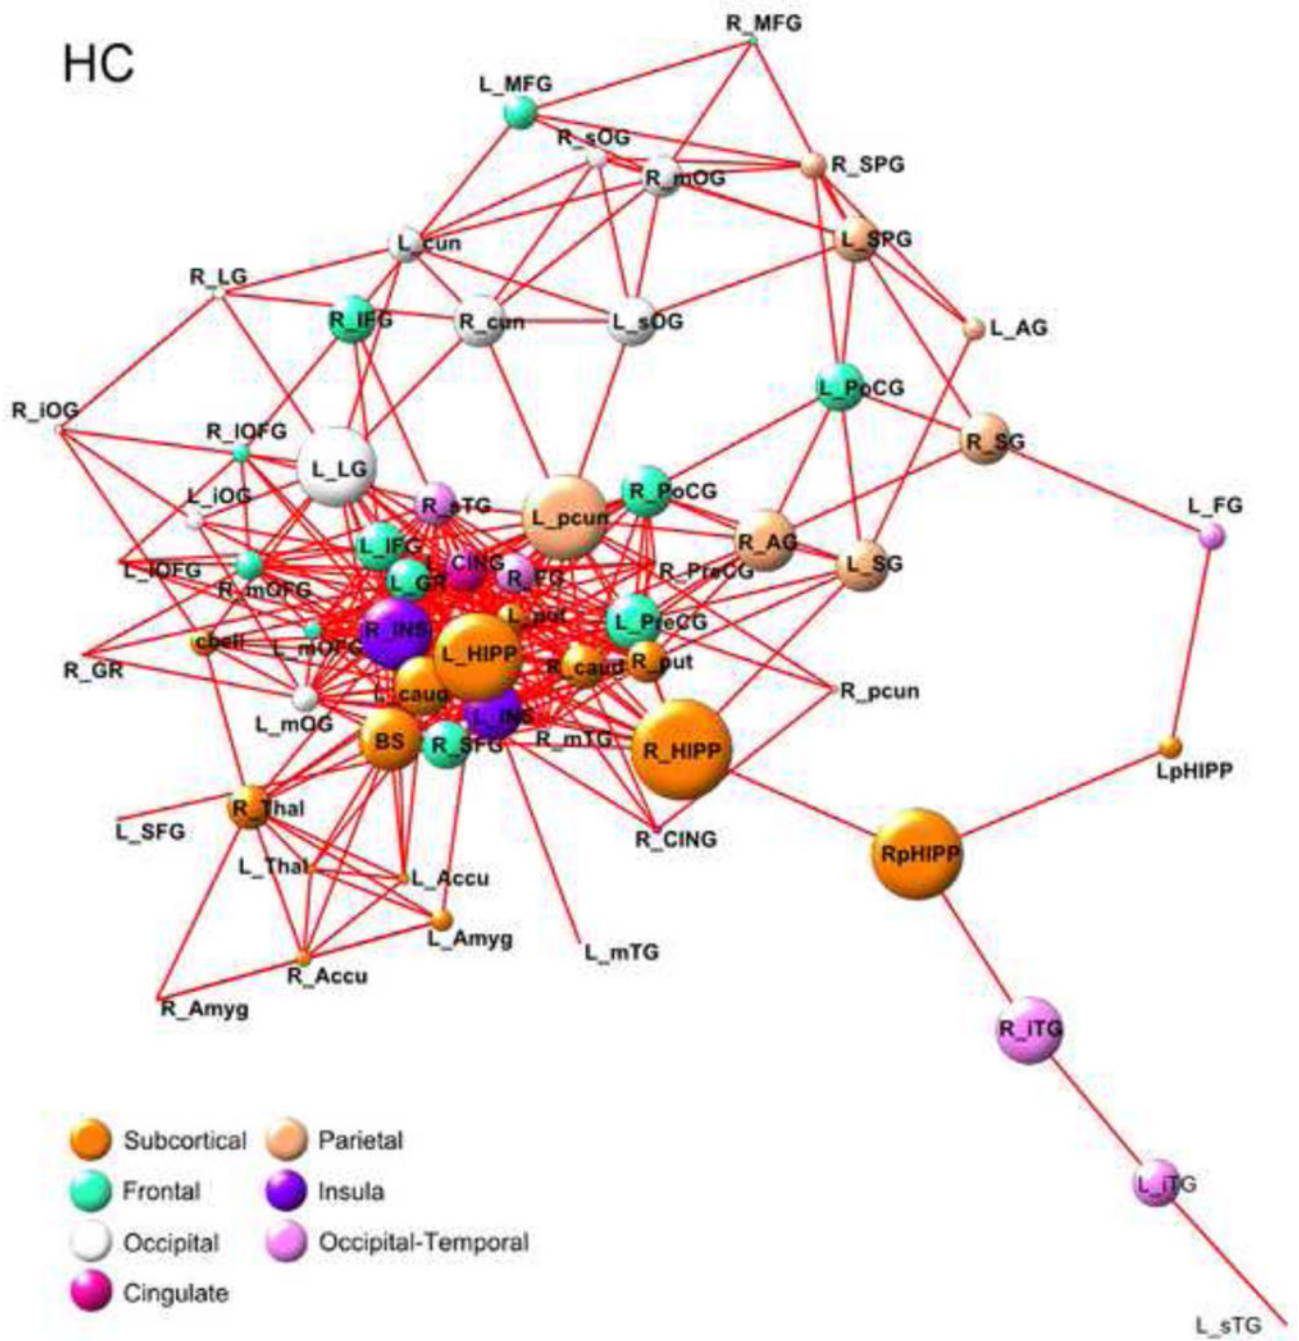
HC

R_MFG
L_MFG
R_sOG
R_mOG
R_SPG
L_cun
L_SPG
R_LG
R_IFG
R_cun
L_sOG
L_AG
R_iOG
L_PoCG
R_lOFG
R_SG
L_LG
L_iOG
R_sTG
L_pcun
R_PoCG
L_FG
L_IFG
CING
R_AG
L_lOFG
R_mOFG
L_GR
R_FG
R_PreCG
L_SG
L_put
cbell
R_INS
L_mOFG
L_PreCG
R_GR
L_HIPP
R_caud
R_put
L_caud
R_pcun
L_mOG
L_INS
BS
R_SFG
R_mTG
R_HIPP
LpHIPP
R_Thal
L_SFG
R_CING
RpHIPP
L_Thal
L_Accu
L_Amyg
L_mTG
R_Accu
R_Amyg
R_iTG
L_iTG
L_sTG

Subcortical
Parietal
Frontal
Insula
Occipital
Occipital-Temporal
Cingulate